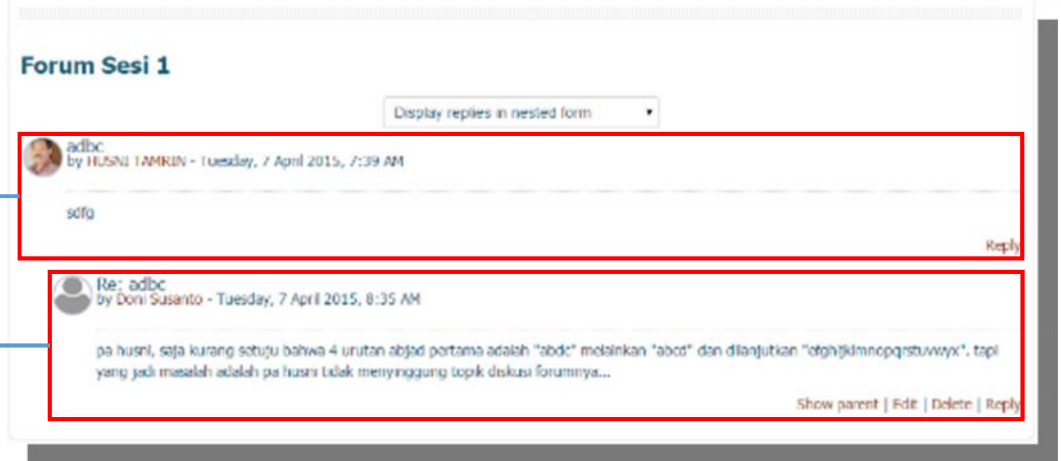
Forum Sesi 1

Display replies in nested form

adbc
by HUSNI TAMRIN - Tuesday, 7 April 2015, 7:39 AM

sdfg

Reply

Re: adbc
by Doni Susanto - Tuesday, 7 April 2015, 8:35 AM

pa husni, saja kurang setuju bahwa 4 urutan abjad pertama adalah "abdc" melainkan "abcd" dan dilanjutkan "efghijklmnopqrstuvwyx". tapi yang jadi masalah adalah pa husni tidak menyinggung topik diskusi forumnya...

Show parent | Edit | Delete | Reply